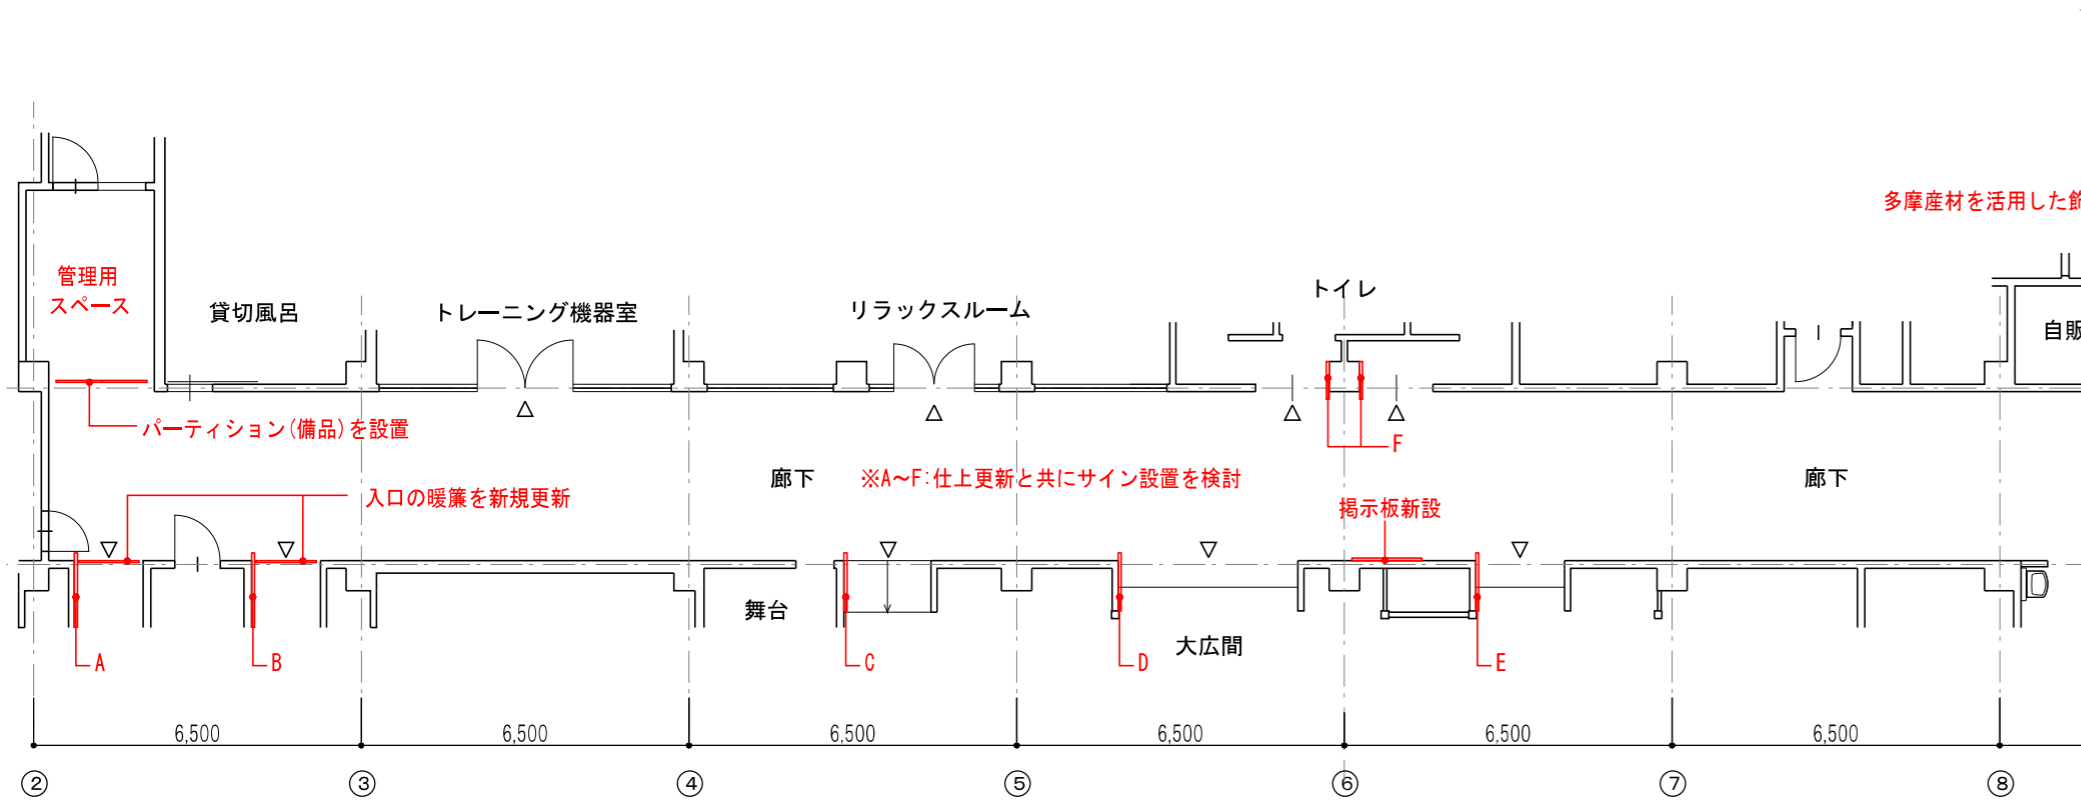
多摩産材を活用した飾

管理用
スペース

貸切風呂

トレーニング機器室

リラックスルーム

トイレ

自販

パーティション(備品)を設置

F

廊下

※A~F:仕上更新と共にサイン設置を検討

廊下

入口の暖簾を新規更新

掲示板新設

舞台

大広間

A

B

C

D

E

6,500

6,500

6,500

6,500

6,500

6,500

②

③

④

⑤

⑥

⑦

⑧